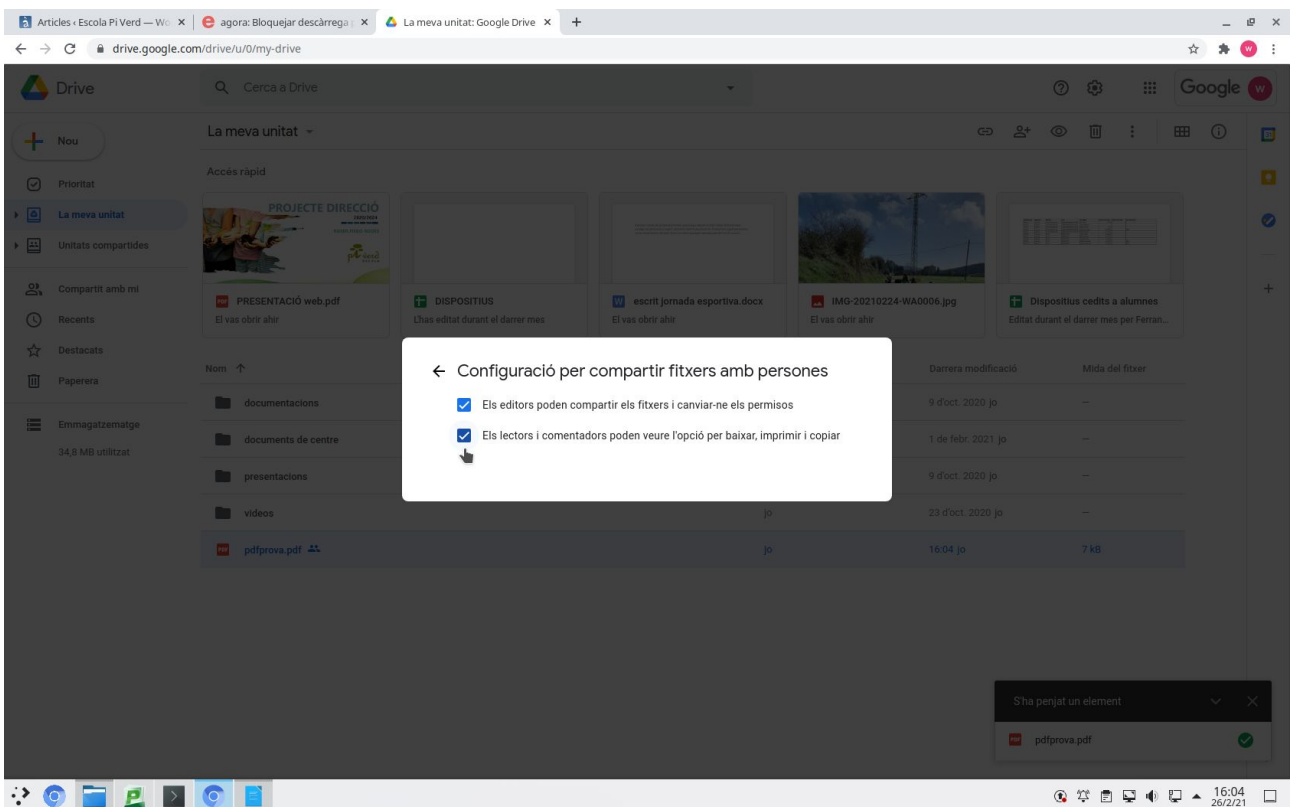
Articles ‹ Escola Pi Verd — Wo × | agora: Bloquejar descàrrega × | La meva unitat: Google Drive × +

drive.google.com/drive/u/0/my-drive

Drive

Cerca a Drive

Google

Nou

Prioritat

La meva unitat

Unitats compartides

Compartit amb mi

Recents

Destacats

Paperera

Emmagatzematge

34,8 MB utilitzat

La meva unitat

Accés ràpid

PROJECTE DIRECCIÓ

PRESENTACIÓ web.pdf
El vas obrir ahir

DISPOSITIUS
L'has editat durant el darrer mes

escrit jornada esportiva.docx
El vas obrir ahir

IMG-20210224-WA0006.jpg
El vas obrir ahir

Dispositius cedits a alumnes
Editat durant el darrer mes per Ferran...

Nom

Darrera modificació

Mida del fitxer

documentacions

9 d'oct. 2020 jo

—

documents de centre

1 de febr. 2021 jo

—

presentacions

9 d'oct. 2020 jo

—

videos

jo

23 d'oct. 2020 jo

—

pdfprova.pdf

jo

16:04 jo

7 kB

← Configuració per compartir fitxers amb persones

Els editors poden compartir els fitxers i canviar-ne els permisos

Els lectors i comentadors poden veure l'opció per baixar, imprimir i copiar

S'ha penjat un element

pdfprova.pdf

16:04
26/2/21